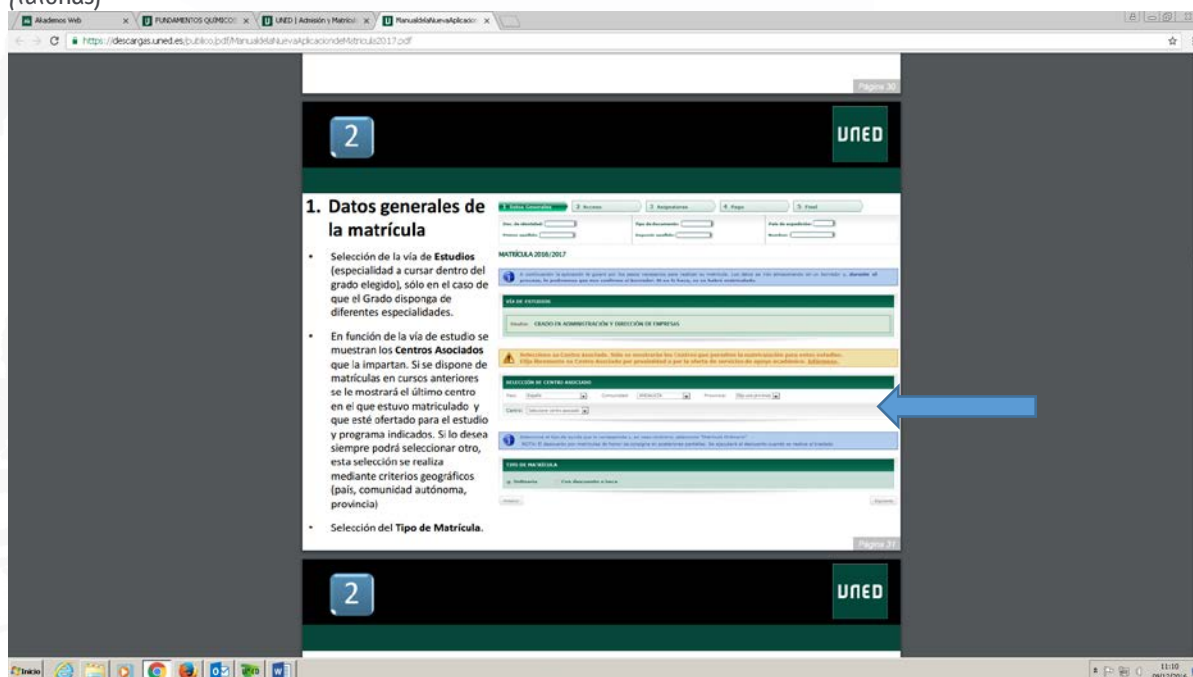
(tutorías)

Akademos Web | FUNDAMENTOS QUÍMICOS | UNED | Admisión y Matrícula | ManualdelaNuevaAplicacion

https://descargas.uned.es/publico/pdf/ManualdelaNuevaAplicaciondeMatricula2017.pdf

Página 30

2

UNED

1. Datos generales de la matrícula

• Selección de la vía de **Estudios** (especialidad a cursar dentro del grado elegido), sólo en el caso de que el Grado disponga de diferentes especialidades.

• En función de la vía de estudio se muestran los **Centros Asociados** que la impartan. Si se dispone de matrículas en cursos anteriores se le mostrará el último centro en el que estuvo matriculado y que esté ofertado para el estudio y programa indicados. Si lo desea siempre podrá seleccionar otro, esta selección se realiza mediante criterios geográficos (país, comunidad autónoma, provincia)

• Selección del **Tipo de Matrícula**.

1. Datos Generales | 2. Acceso | 3. Asignaturas | 4. Pago | 5. Final

Doc. de identidad | Tipo de documento | País de expedición
Primer apellido | Segundo apellido | Nombre

MATRÍCULA 2016/2017

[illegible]

VÍA DE ESTUDIOS

Estudio: GRADO EN ADMINISTRACIÓN Y DIRECCIÓN DE EMPRESAS

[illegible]

SELECCIÓN DE CENTRO ASOCIADO

País: España | Comunidad: ANDALUCÍA | Provincia: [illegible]

Centro: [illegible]

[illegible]

TIPO DE MATRÍCULA

Ordinaria | Con descuento o beca

Anterior | Siguiente

Página 31

2

UNED

Inicio

11:10